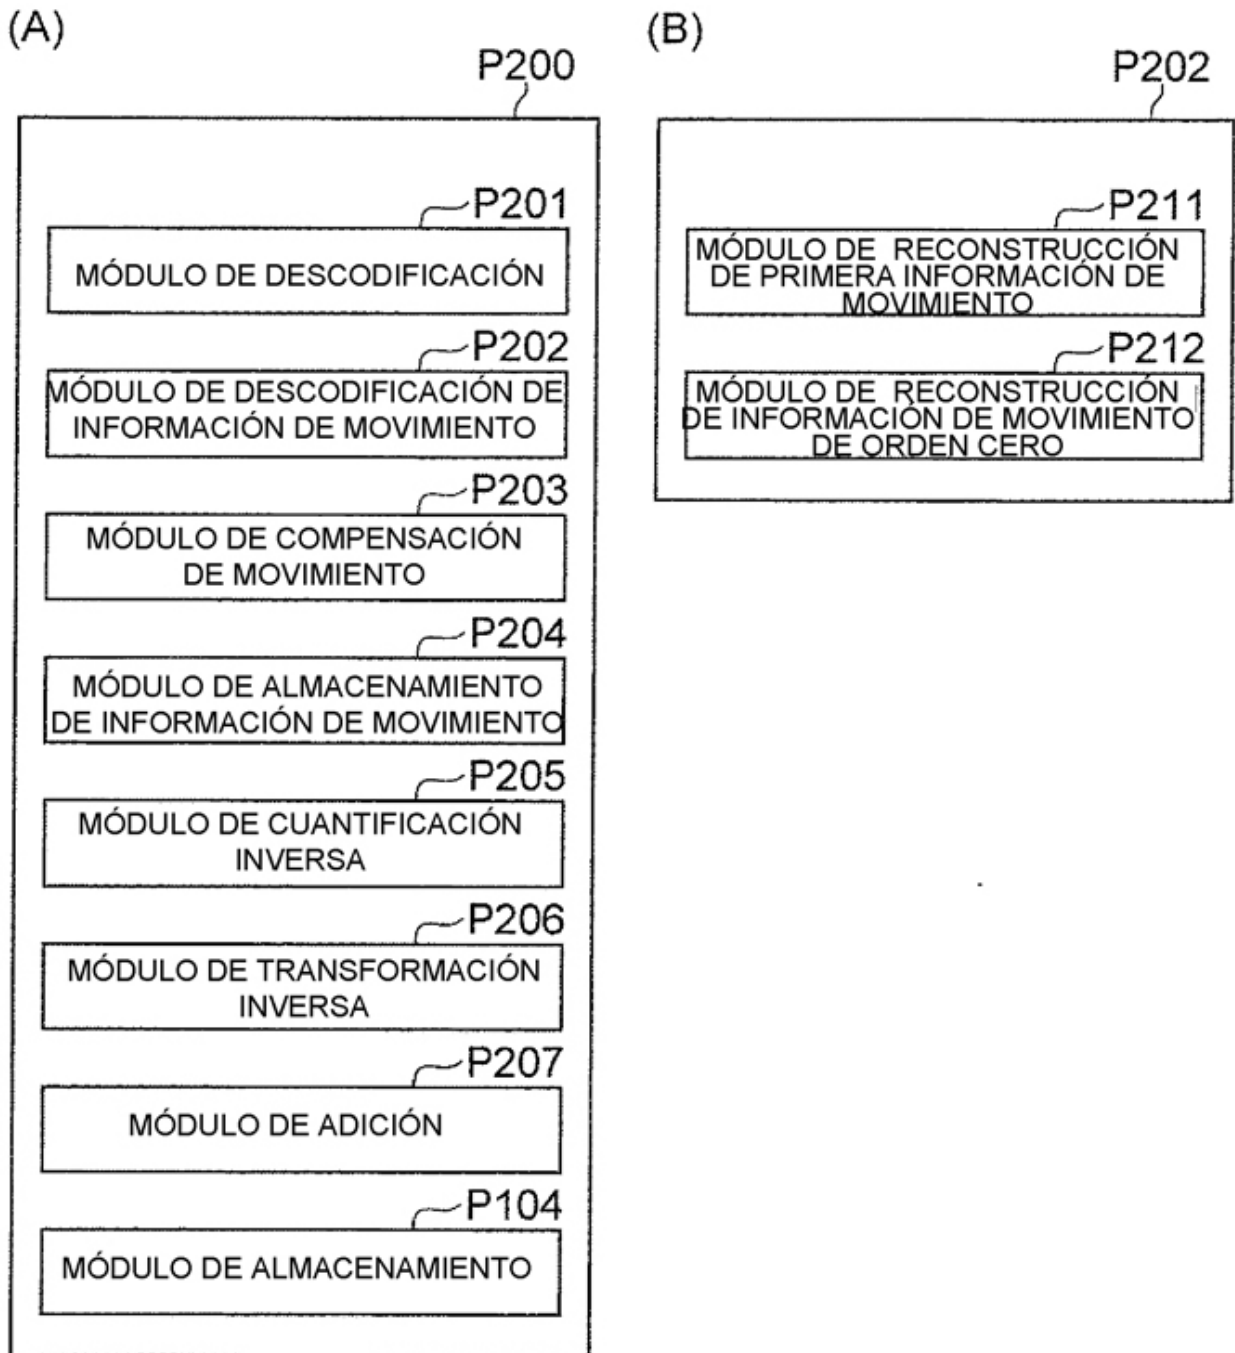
(A)

P200

P201

MÓDULO DE DESCODIFICACIÓN

P202

MÓDULO DE DESCODIFICACIÓN DE INFORMACIÓN DE MOVIMIENTO

P203

MÓDULO DE COMPENSACIÓN DE MOVIMIENTO

P204

MÓDULO DE ALMACENAMIENTO DE INFORMACIÓN DE MOVIMIENTO

P205

MÓDULO DE CUANTIFICACIÓN INVERSA

P206

MÓDULO DE TRANSFORMACIÓN INVERSA

P207

MÓDULO DE ADICIÓN

P104

MÓDULO DE ALMACENAMIENTO

(B)

P202

P211

MÓDULO DE RECONSTRUCCIÓN DE PRIMERA INFORMACIÓN DE MOVIMIENTO

P212

MÓDULO DE RECONSTRUCCIÓN DE INFORMACIÓN DE MOVIMIENTO DE ORDEN CERO